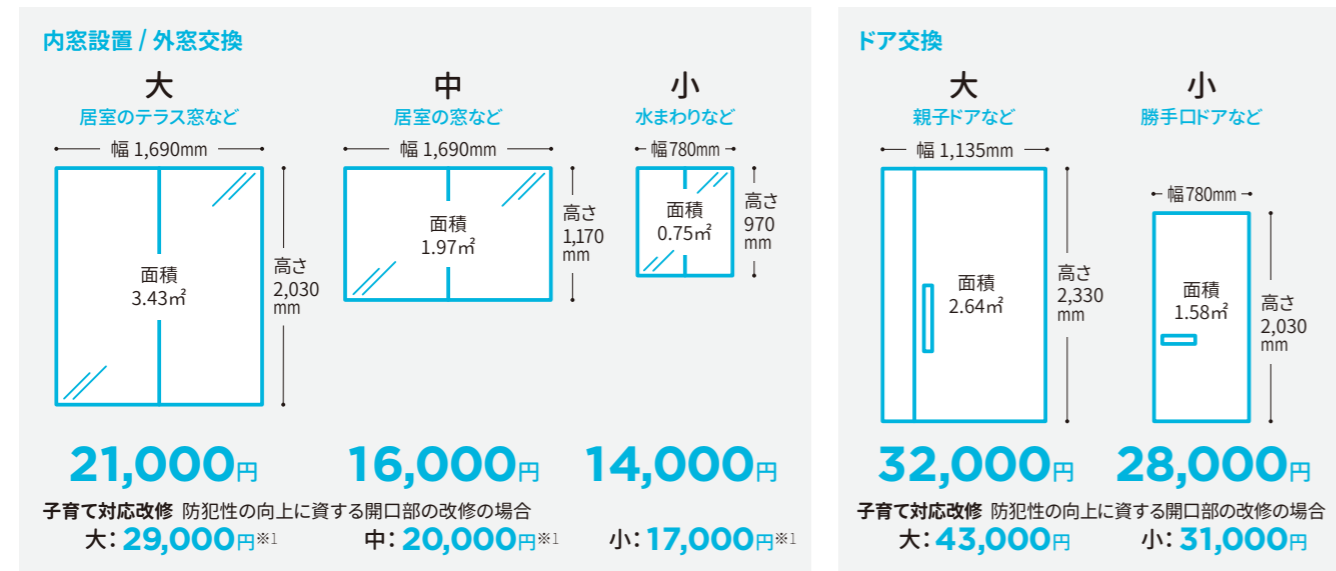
内窓設置 / 外窓交換

大
居室のテラス窓など
幅 1,690mm
面積 3.43㎡
高さ 2,030 mm
21,000円

中
居室の窓など
幅 1,690mm
面積 1.97㎡
高さ 1,170 mm
16,000円

小
水まわりなど
幅780mm
面積 0.75㎡
高さ 970 mm
14,000円

子育て対応改修 防犯性の向上に資する開口部の改修の場合
大: 29,000円※1 中: 20,000円※1 小: 17,000円※1

ドア交換

大
親子ドアなど
幅 1,135mm
面積 2.64㎡
高さ 2,330 mm
32,000円

小
勝手口ドアなど
幅780mm
面積 1.58㎡
高さ 2,030 mm
28,000円

子育て対応改修 防犯性の向上に資する開口部の改修の場合
大: 43,000円 小: 31,000円